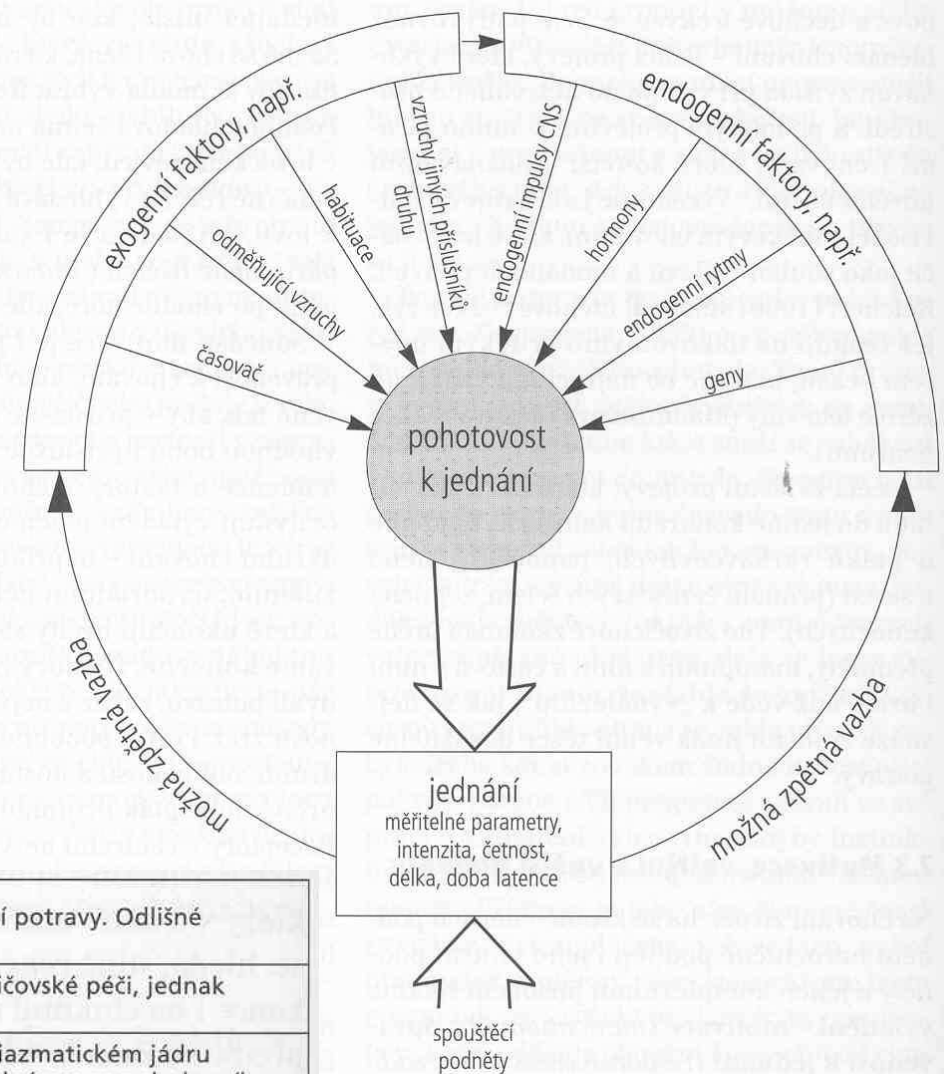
exogenní faktory, např.

habituace

odměňující vzruchy

časovač

vzruchy jiných příslušníků druhu

endogenní impulsy CNS

endogenní faktory, např.

hormony

endogenní rytmy

geny

pohotovost k jednání

možná zpětná vazba

možná zpětná vazba

jednání
měřitelné parametry, intenzita, četnost, délka, doba latence

spouštěcí podněty

í potravy. Odlišné

čovské péči, jednak

iazmatickém jádru